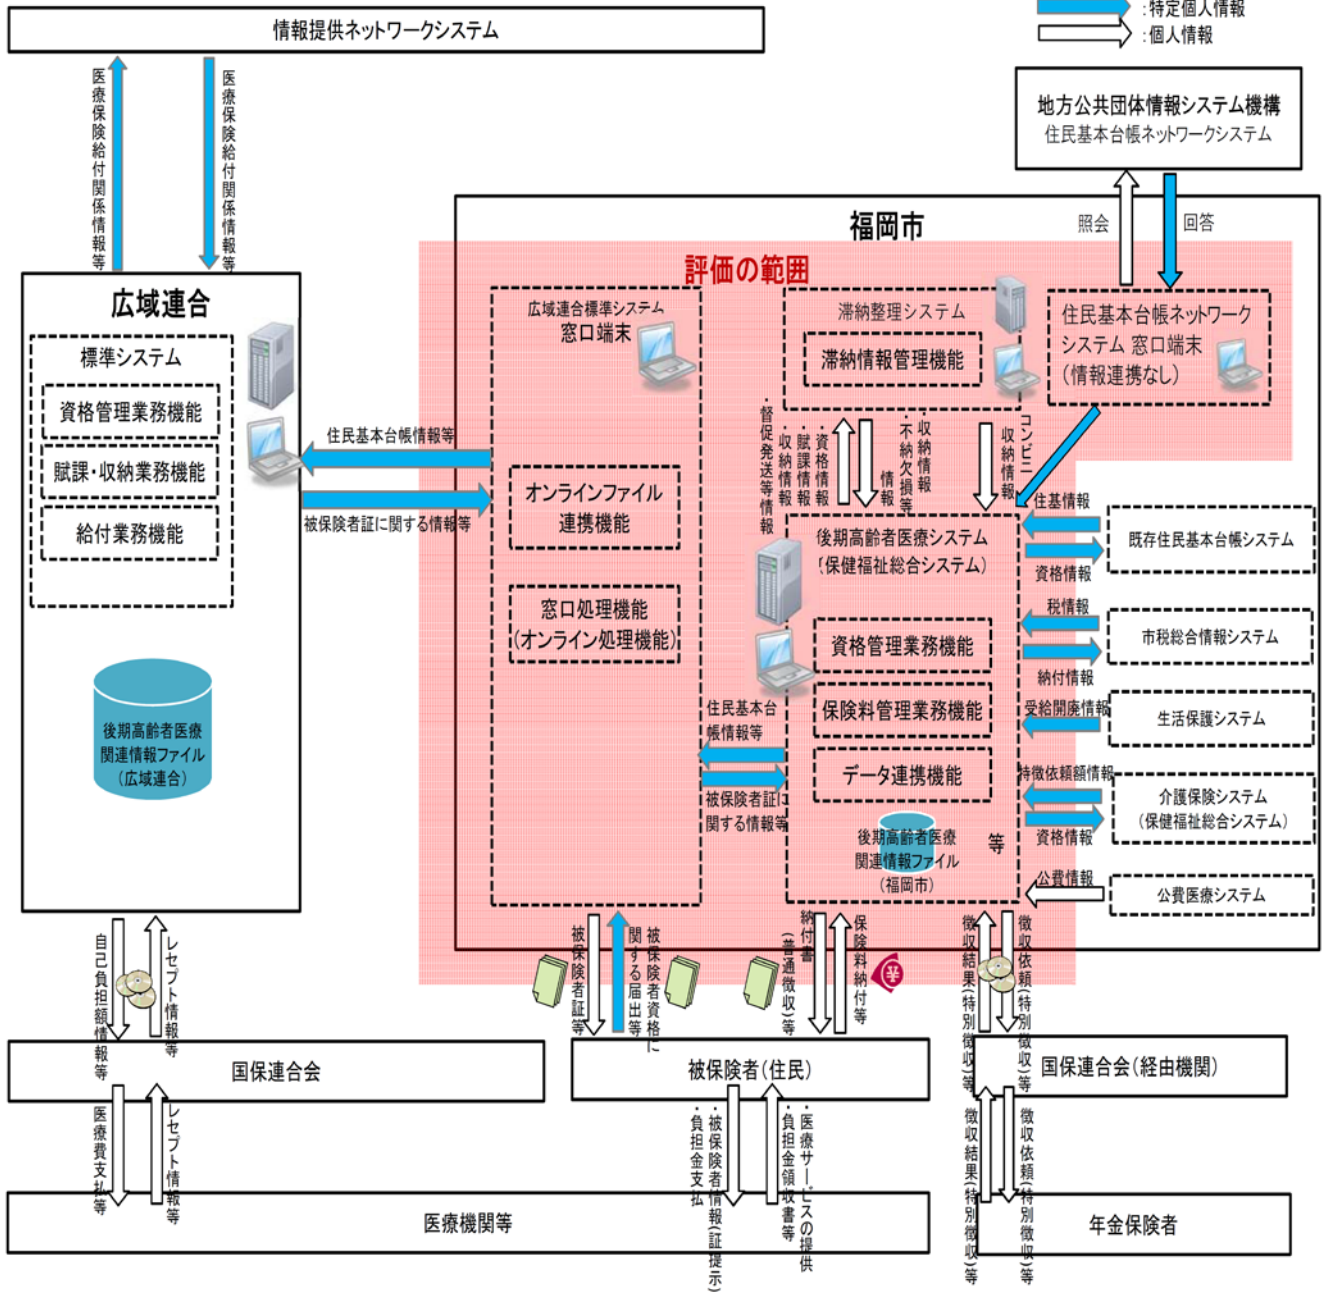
:特定個人情報
:個人情報

情報提供ネットワークシステム

医療保険給付関係情報等

医療保険給付関係情報等

地方公共団体情報システム機構
住民基本台帳ネットワークシステム

照会

回答

福岡市

評価の範囲

広域連合

標準システム

資格管理業務機能

賦課・収納業務機能

給付業務機能

後期高齢者医療関連情報ファイル（広域連合）

住民基本台帳情報等

被保険者証に関する情報等

広域連合標準システム
窓口端末

オンラインファイル連携機能

窓口処理機能（オンライン処理機能）

滞納整理システム

滞納情報管理機能

住民基本台帳ネットワークシステム 窓口端末（情報連携なし）

・督促発送等情報

・収納情報

・賦課情報

・資格情報

・不納欠損情報

・収納情報等

コンビニ収納情報

住基情報

既存住民基本台帳システム

資格情報

後期高齢者医療システム（保健福祉総合システム）

資格管理業務機能

保険料管理業務機能

データ連携機能

後期高齢者医療関連情報ファイル（福岡市）

等

税情報

市税総合情報システム

納付情報

受給開廃情報

生活保護システム

特徴依頼額情報

介護保険システム（保健福祉総合システム）

資格情報

公費情報

公費医療システム

住民基本台帳情報等

被保険者証に関する情報等

被保険者証等

被保険者資格に関する届出等

納付書（普通徴収）等

保険料納付等

徴収結果（特別徴収）等

徴収依頼（特別徴収）等

自己負担額情報等

レセプト情報等

国保連合会

被保険者（住民）

国保連合会（経由機関）

医療費支払等

レセプト情報等

・負担金支払

・被保険者情報（証提示）

・負担金領収書等

・医療サービスの提供

徴収結果（特別徴収）等

徴収依頼（特別徴収）等

医療機関等

年金保険者